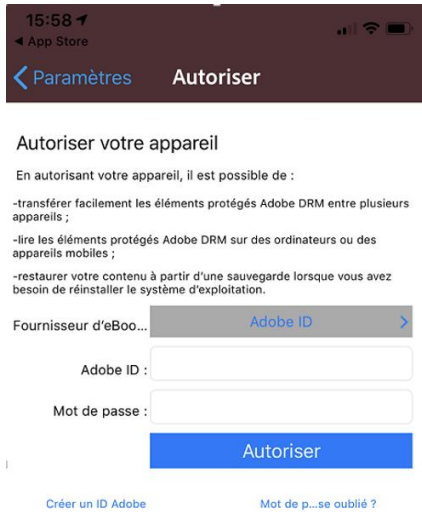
15:58
◀ App Store

Paramètres Autoriser

Autoriser votre appareil

En autorisant votre appareil, il est possible de :

-transférer facilement les éléments protégés Adobe DRM entre plusieurs appareils ;

-lire les éléments protégés Adobe DRM sur des ordinateurs ou des appareils mobiles ;

-restaurer votre contenu à partir d'une sauvegarde lorsque vous avez besoin de réinstaller le système d'exploitation.

Fournisseur d'eBoo... Adobe ID

Adobe ID :

Mot de passe :

Autoriser

Créer un ID Adobe

Mot de p...se oublié ?